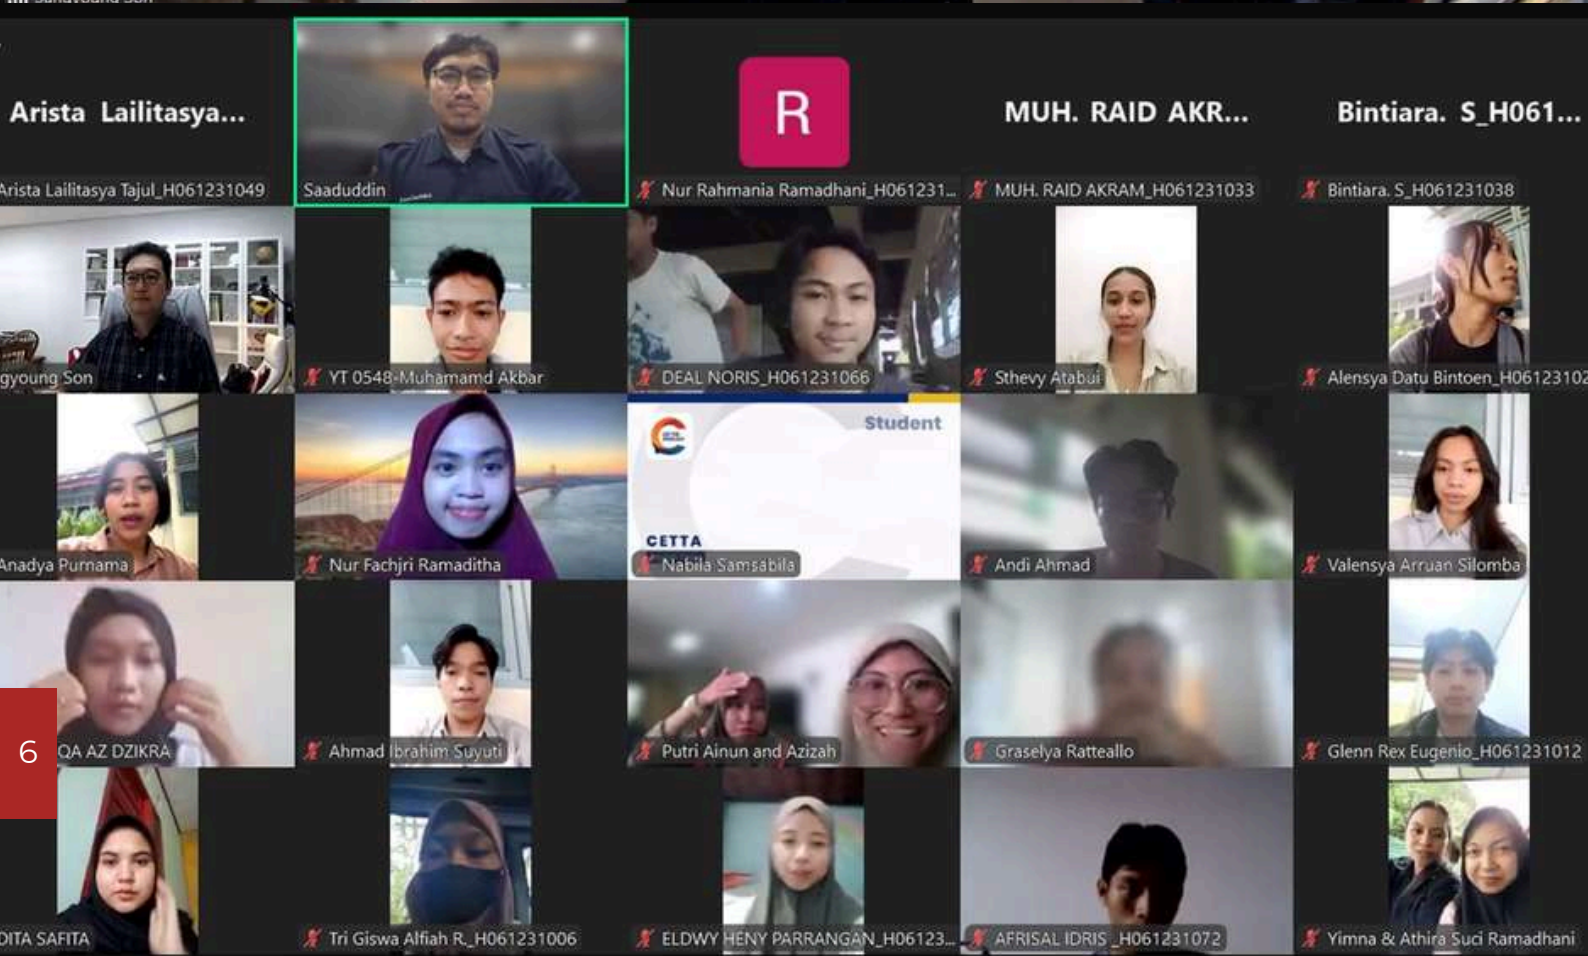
Arista Lailitasya...

Arista Lailitasya Tajul_H061231049

Saaduddin

R

Nur Rahmania Ramadhani_H061231...

MUH. RAID AKR...

MUH. RAID AKRAM_H061231033

Bintiara. S_H061...

Bintiara. S_H061231038

gyoung Son

YT 0548-Muhamamd Akbar

DEAL NORIS_H061231066

Sthevy Atabui

Alensya Datu Bintoen_H06123102

Anadya Purnama

Nur Fachjri Ramaditha

Student

CETTA

Nabila Samsabila

Andi Ahmad

Valensya Arruan Silomba

6

QA AZ DZIKRA

Ahmad Ibrahim Suyuti

Putri Ainun and Azizah

Graselya Ratteallo

Glenn Rex Eugenio_H061231012

DITA SAFITA

Tri Giswa Alfiah R._H061231006

ELDWY HENY PARRANGAN_H06123...

AFRISAL IDRIS_H061231072

Yimna & Athira Suci Ramadhani